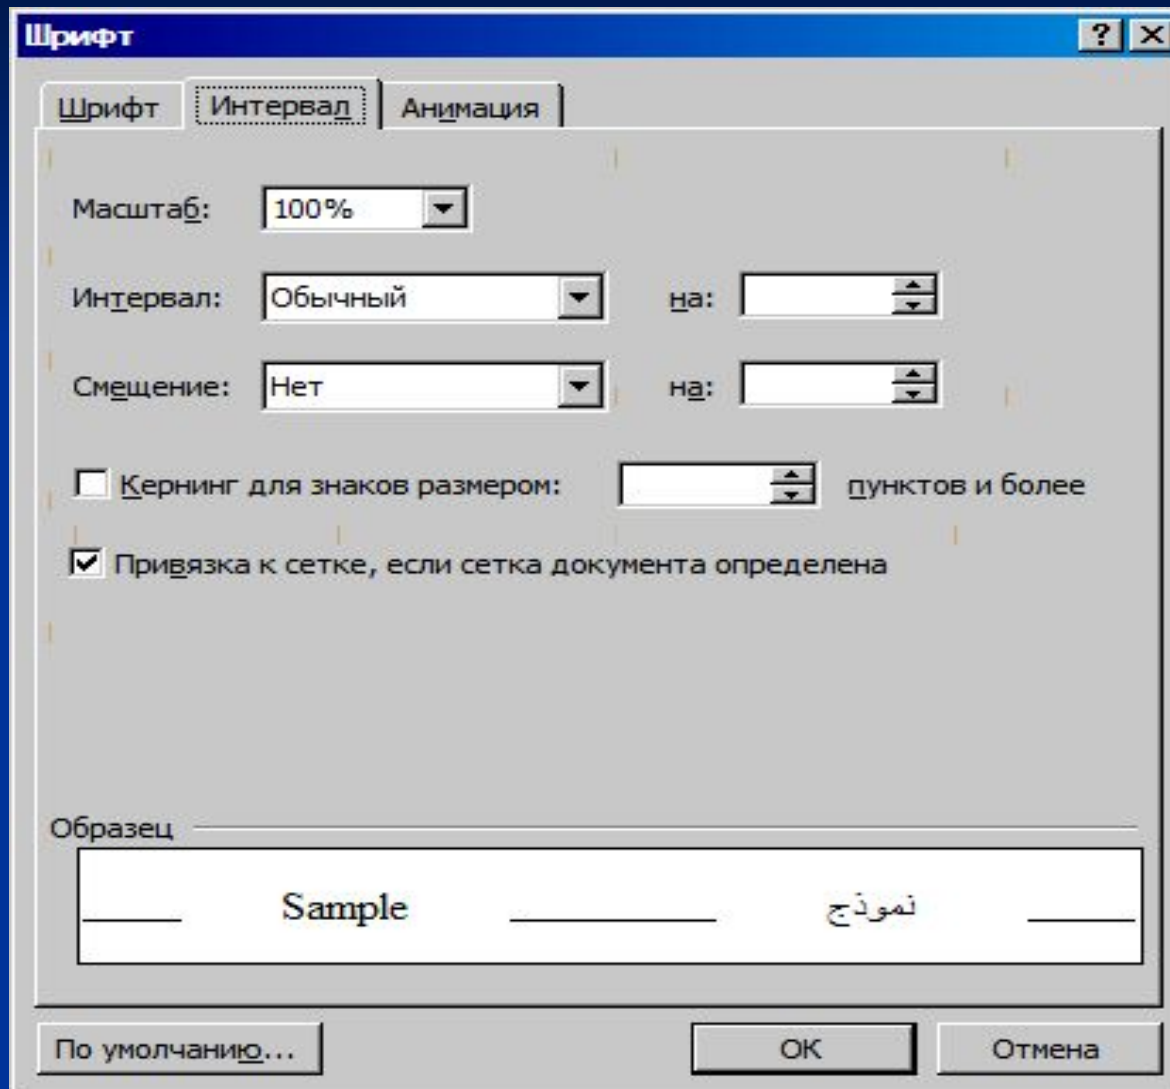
Шрифт

? X

Шрифт | Интервал | Анимация

Масштаб: 100%

Интервал: Обычный на:

Смещение: Нет на:

Кернинг для знаков размером: пунктов и более

Привязка к сетке, если сетка документа определена

Образец

Sample نموذج

По умолчанию... | ОК | Отмена